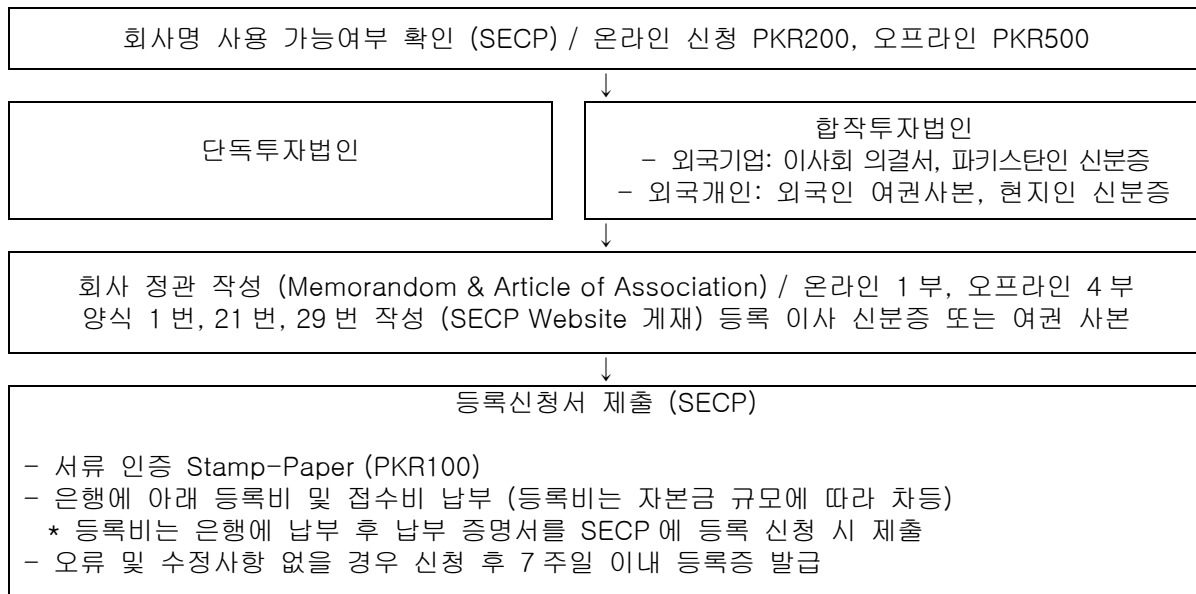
회사명 사용 가능여부 확인 (SECP) / 온라인 신청 PKR200, 오프라인 PKR500

↓

단독투자법인

합작투자법인
- 외국기업: 이사회 의결서, 파키스탄인 신분증
- 외국개인: 외국인 여권사본, 현지인 신분증

↓

회사 정관 작성 (Memorandom & Article of Association) / 온라인 1 부, 오프라인 4 부
양식 1 번, 21 번, 29 번 작성 (SECP Website 게재) 등록 이사 신분증 또는 여권 사본

↓

등록신청서 제출 (SECP)

- 서류 인증 Stamp-Paper (PKR100)
- 은행에 아래 등록비 및 접수비 납부 (등록비는 자본금 규모에 따라 차등)
* 등록비는 은행에 납부 후 납부 증명서를 SECP 에 등록 신청 시 제출
- 오류 및 수정사항 없을 경우 신청 후 7 주일 이내 등록증 발급